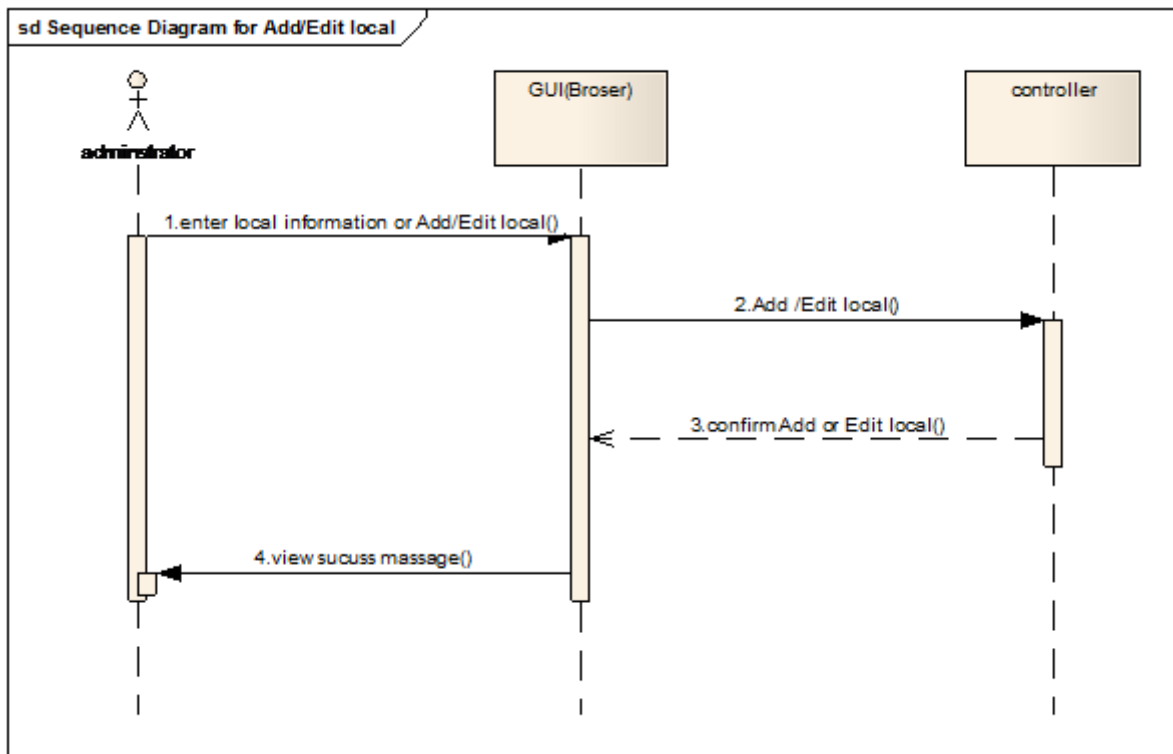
sd Sequence Diagram for Add/Edit local

administrator

GUI(Broser)

controller

1.enter local information or Add/Edit local()

2.Add /Edit local()

3.confirm Add or Edit local()

4.view sucuss massage()